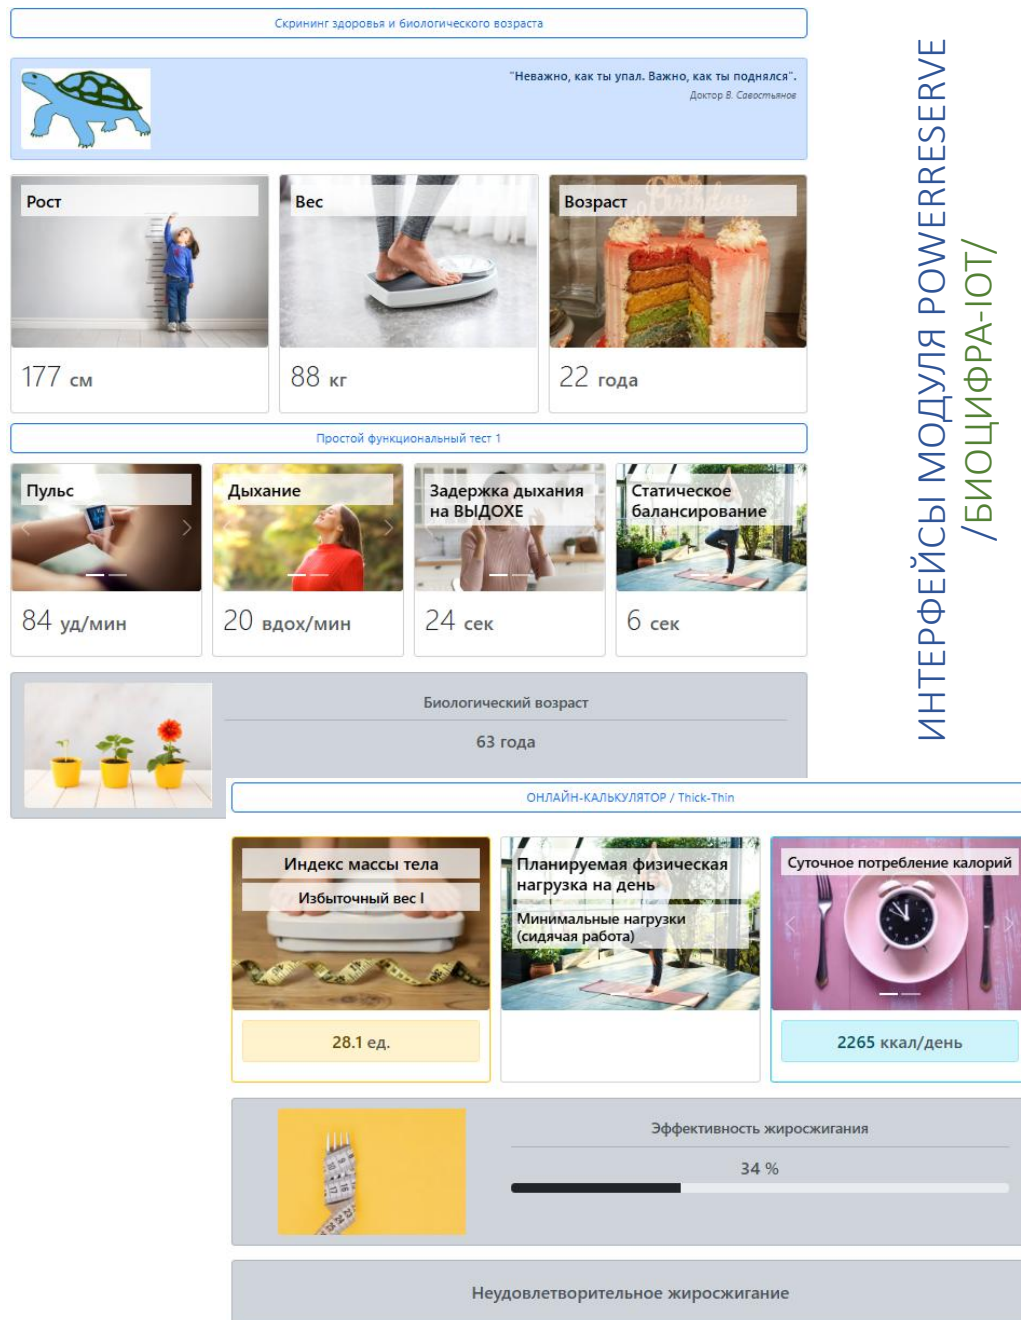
Скрининг здоровья и биологического возраста

"Неважно, как ты упал. Важно, как ты поднялся".
Доктор В. Савостьянов

Рост

177 см

Вес

88 кг

Возраст

22 года

Простой функциональный тест 1

Пульс

84 уд/мин

Дыхание

20 вдох/мин

Задержка дыхания на ВЫДОХЕ

24 сек

Статическое балансирование

6 сек

Биологический возраст

63 года

ОНЛАЙН-КАЛЬКУЛЯТОР / Thick-Thin

Индекс массы тела

Избыточный вес I

28.1 ед.

Планируемая физическая нагрузка на день

Минимальные нагрузки (сидячая работа)

Суточное потребление калорий

2265 ккал/день

Эффективность жиросжигания

34 %

Неудовлетворительное жиросжигание

ИНТЕРФЕЙСЫ МОДУЛЯ POWERRESERVE /БИОЦИФРА-IOT/